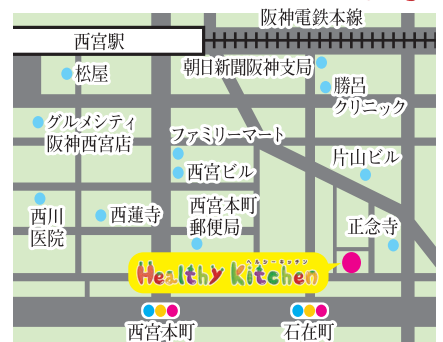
阪神電鉄本線
西宮駅
松屋
朝日新聞阪神支局
勝呂クリニック
グルメシティ阪神西宮店
ファミリーマート
西宮ビル
片山ビル
西川医院
西蓮寺
西宮本町郵便局
正念寺
ヘルシーキッチン
Healthy Kitchen
西宮本町
石在町